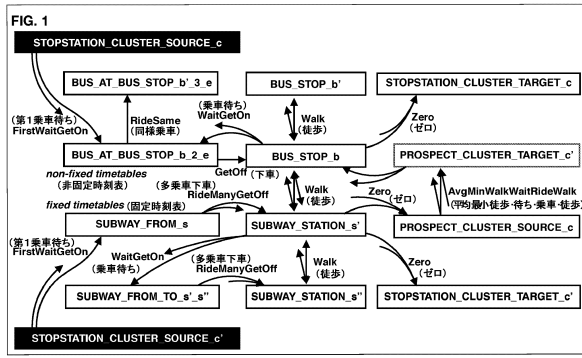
FIG. 1

STOPSTATION_CLUSTER_SOURCE_c

BUS_AT_BUS_STOP_b'_3_e

BUS_STOP_b'

STOPSTATION_CLUSTER_TARGET_c

(第1乗車待ち) FirstWaitGetOn

RideSame (同様乗車)

(乗車待ち) WaitGetOn

Walk (徒歩)

Zero (ゼロ)

BUS_AT_BUS_STOP_b_2_e

GetOff (下車)

BUS_STOP_b

PROSPECT_CLUSTER_TARGET_c'

non-fixed timetables (非固定時刻表)

(多乗車下車) RideManyGetOff

Walk (徒歩)

Zero (ゼロ)

AvgMinWalkWaitRideWalk (平均最小徒歩·待ち·乗車·徒歩)

fixed timetables (固定時刻表)

SUBWAY_FROM_s

SUBWAY_STATION_s'

PROSPECT_CLUSTER_SOURCE_c

(第1乗車待ち) FirstWaitGetOn

WaitGetOn (乗車待ち)

(多乗車下車) RideManyGetOff

Walk (徒歩)

Zero (ゼロ)

SUBWAY_FROM_TO_s'_s''

SUBWAY_STATION_s''

STOPSTATION_CLUSTER_TARGET_c'

STOPSTATION_CLUSTER_SOURCE_c'